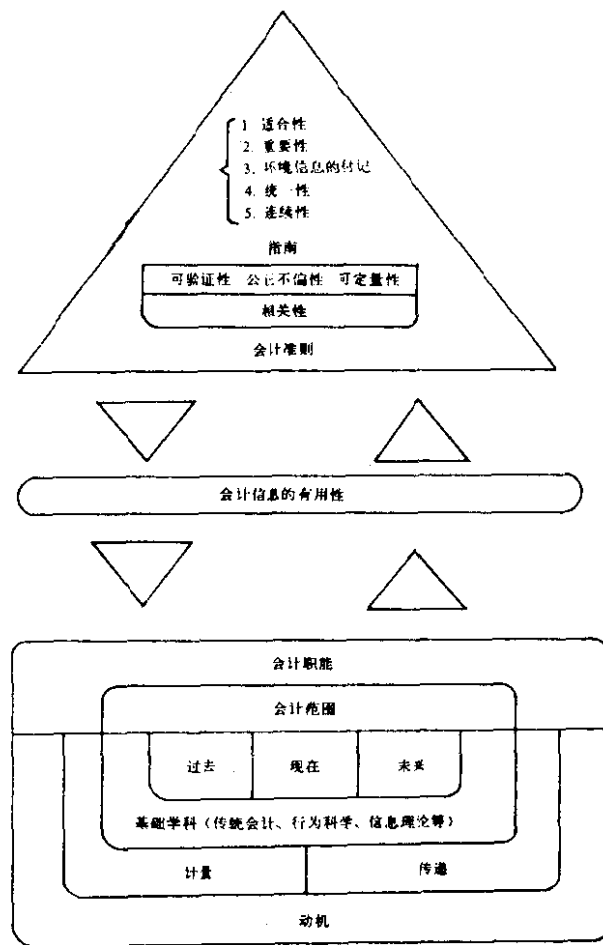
1. 适合性
2. 重要性
3. 环境信息的行记
4. 统一性
5. 连续性

指南

可验证性　公正不偏性　可定量性

相关性

会计准则

会计信息的有用性

会计职能

会计范围

过去　现在　未来

基础学科（传统会计、行为科学、信息理论等）

计量　传递

动机